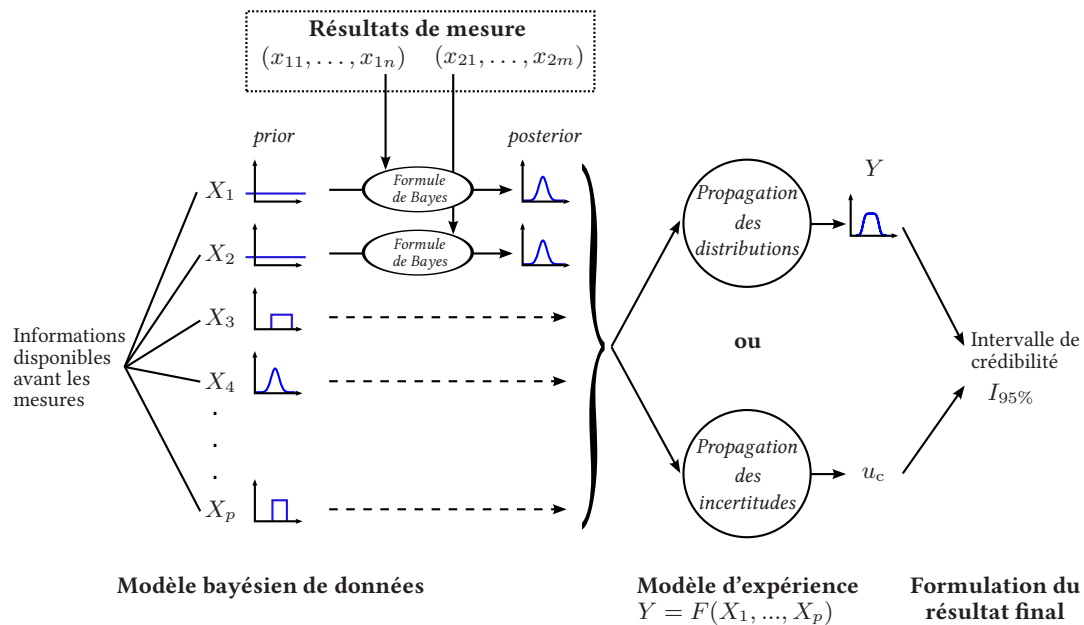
Résultats de mesure
$(x_{11}, \ldots, x_{1n})$ $(x_{21}, \ldots, x_{2m})$

prior

posterior

$X_1$

Formule de Bayes

$X_2$

Formule de Bayes

$X_3$

$X_4$

.
.
.

$X_p$

Informations disponibles avant les mesures

Propagation des distributions

$Y$

ou

Propagation des incertitudes

$u_{\mathrm{c}}$

Intervalle de crédibilité
$I_{95\%}$

Modèle bayésien de données

Modèle d'expérience
$Y = F(X_1, ..., X_p)$

Formulation du résultat final